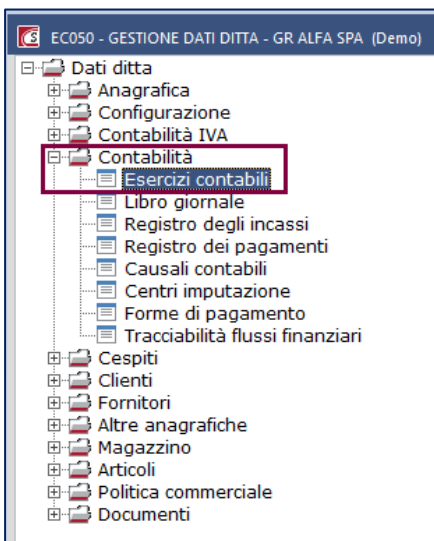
EC050 - GESTIONE DATI DITTA - GR ALFA SPA (Demo)

Dati ditta
Anagrafica
Configurazione
Contabilità IVA
Contabilità
Esercizi contabili
Libro giornale
Registro degli incassi
Registro dei pagamenti
Causali contabili
Centri imputazione
Forme di pagamento
Tracciabilità flussi finanziari
Cespiti
Clienti
Fornitori
Altre anagrafiche
Magazzino
Articoli
Politica commerciale
Documenti